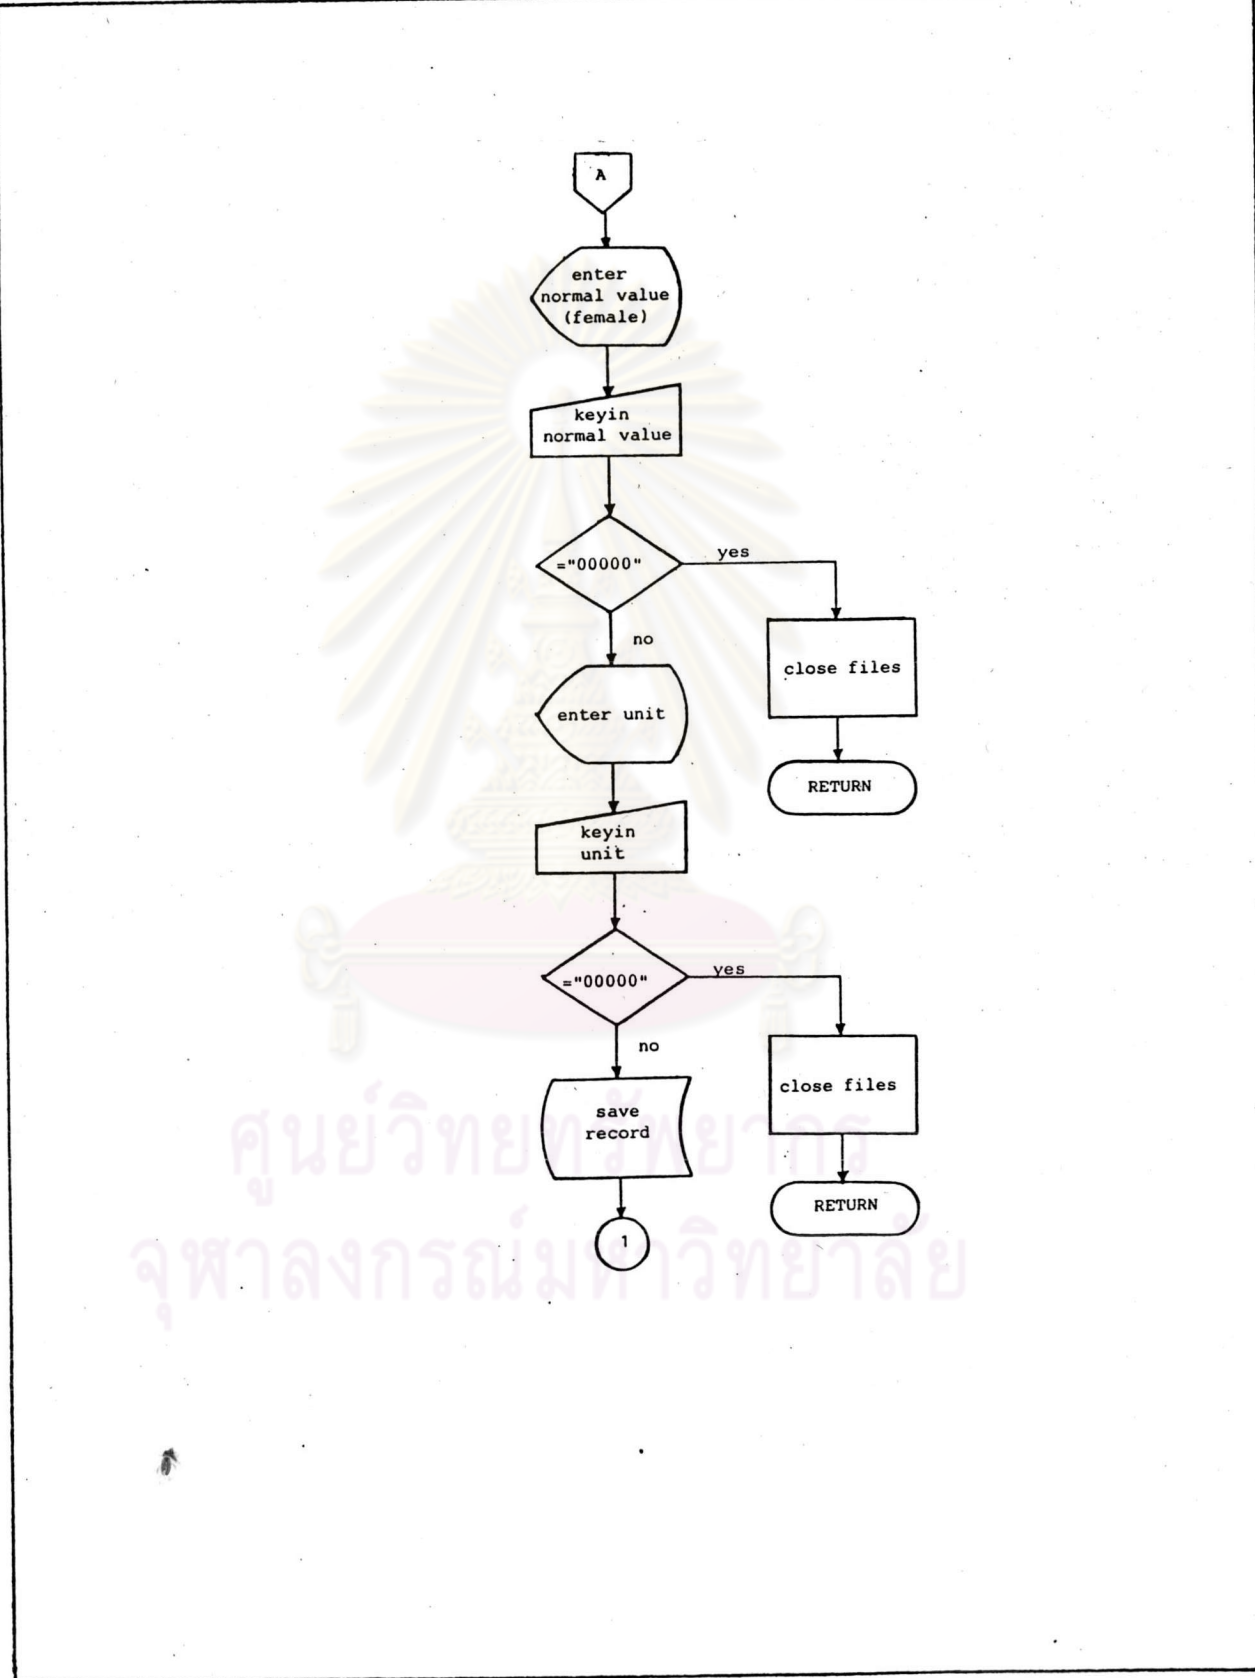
A

enter normal value (female)

keyin normal value

="00000"

yes

close files

RETURN

no

enter unit

keyin unit

="00000"

yes

close files

RETURN

no

save record

1

ศูนย์วิทยทรัพยากร
จุฬาลงกรณ์มหาวิทยาลัย